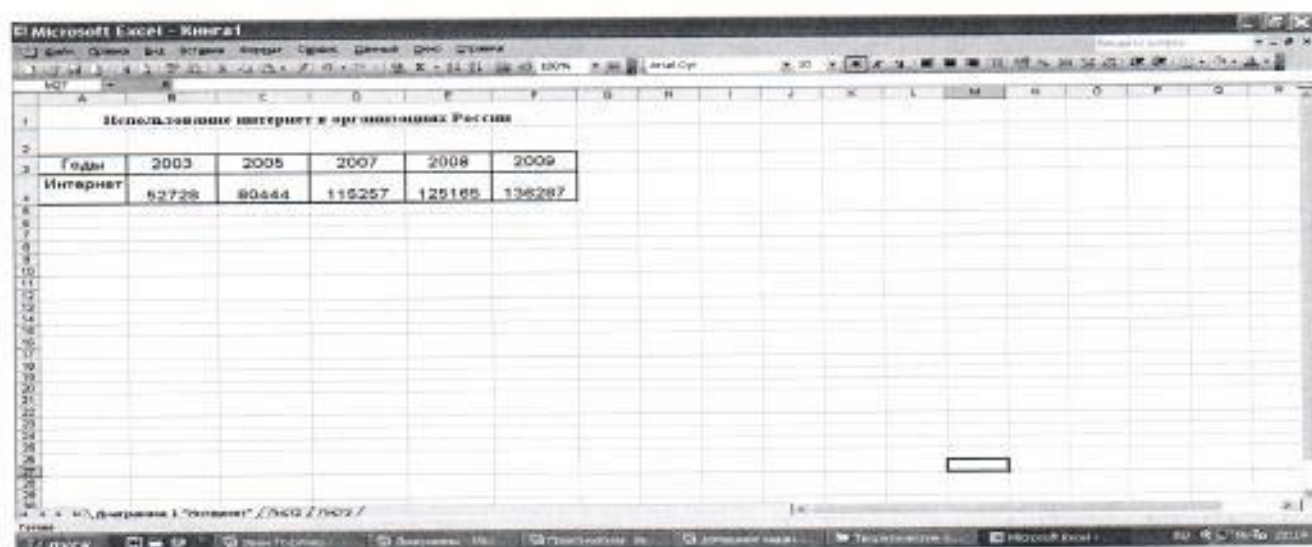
Microsoft Excel - Книга1

Файл Правка Вид Вставка Формат Сервис Данные Окно Справка

100%

Arial Cyr

10

A B C D E F G H I J K L M N O P Q R

1 Использование интернет в организациях России

2

| Годы | 2003 | 2005 | 2007 | 2008 | 2009 |
|---|---|---|---|---|---|
| Интернет | 52728 | 80444 | 115257 | 125165 | 136287 |

5 6 7 8 9 10 11 12 13 14 15 16 17 18 19 20 21 22 23 24 25 26 27 28 29 30

Диаграмма 1 "Интернет" / Лист2 / Лист3 /

Готово

пуск

Microsoft Excel

RU